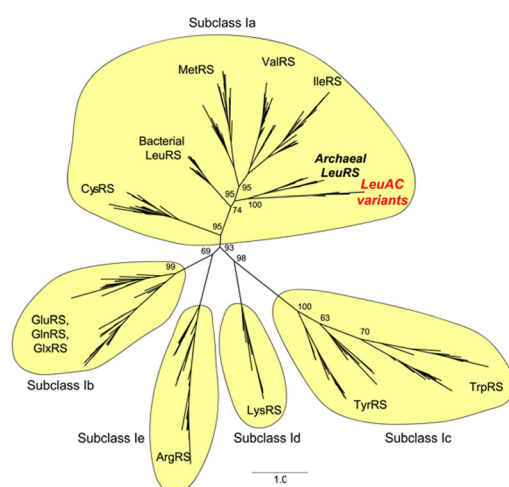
Subclass Ia

MetRS

ValRS

IleRS

Bacterial LeuRS

Archaeal LeuRS

CysRS

95

95

74

100

LeuAC variants

95

69

93

98

99

GluRS, GlnRS, GlxRS

Subclass Ib

100

63

70

TyrRS

TrpRS

LysRS

ArgRS

Subclass Ie

Subclass Id

Subclass Ic

1.0